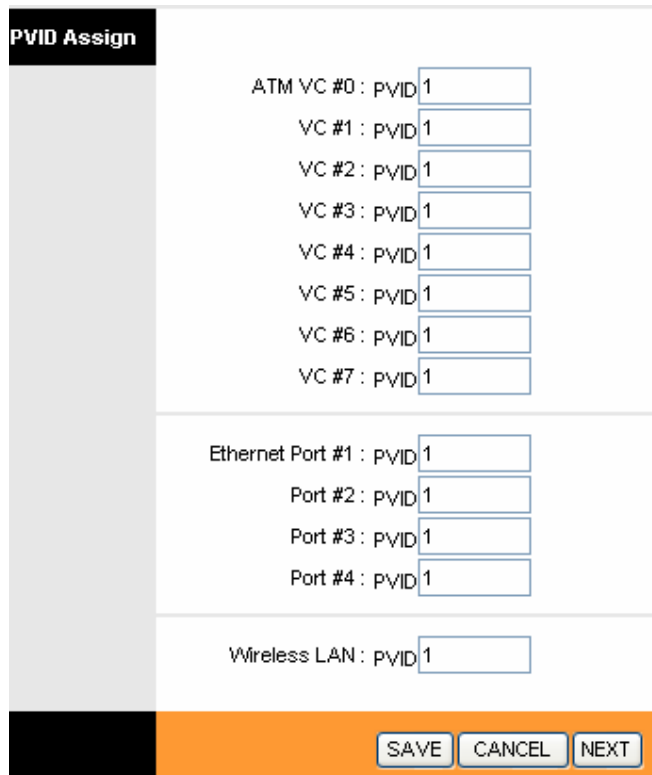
PVID Assign

ATM VC #0 : PVID 1
VC #1 : PVID 1
VC #2 : PVID 1
VC #3 : PVID 1
VC #4 : PVID 1
VC #5 : PVID 1
VC #6 : PVID 1
VC #7 : PVID 1

Ethernet Port #1 : PVID 1
Port #2 : PVID 1
Port #3 : PVID 1
Port #4 : PVID 1

Wireless LAN : PVID 1

SAVE CANCEL NEXT